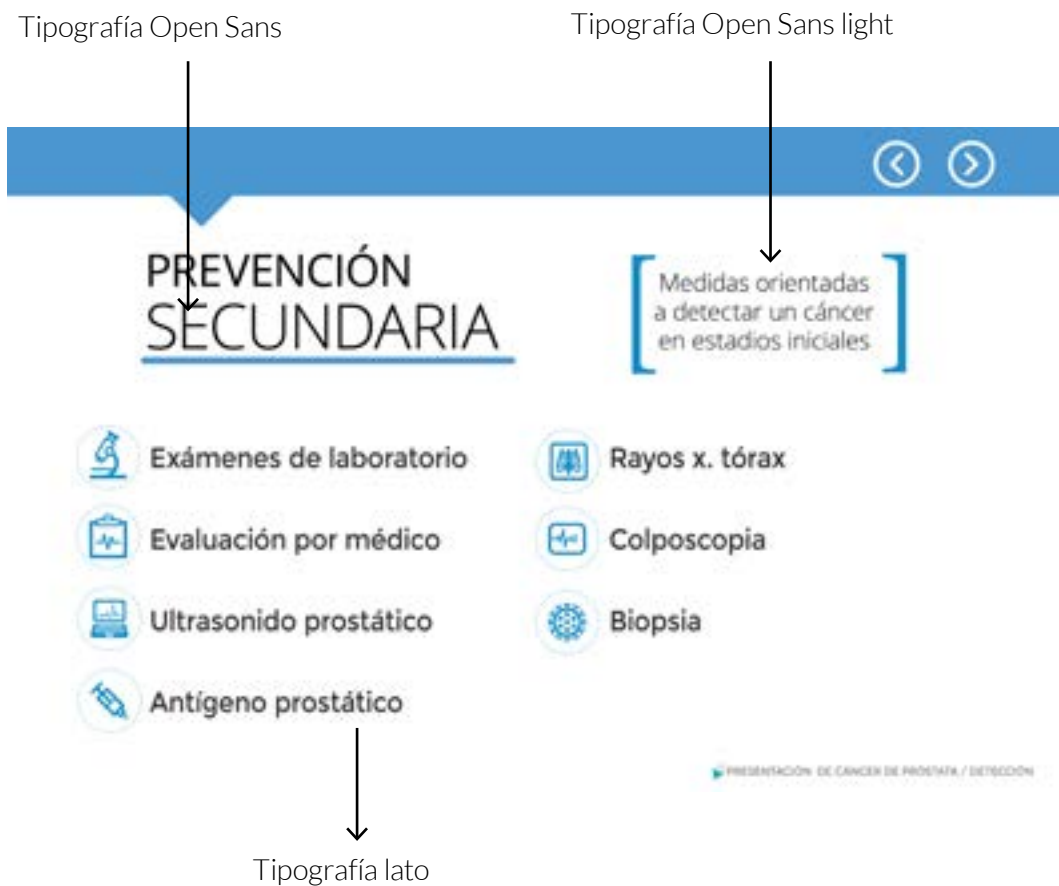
Tipografía Open Sans

Tipografía Open Sans light

PREVENCIÓN
SECUNDARIA

Medidas orientadas a detectar un cáncer en estadios iniciales

Exámenes de laboratorio

Evaluación por médico

Ultrasonido prostático

Antígeno prostático

Rayos x. tórax

Colposcopia

Biopsia

PRESENTACIÓN DE CANCER DE PROSTATA / DETECCIÓN

Tipografía lato